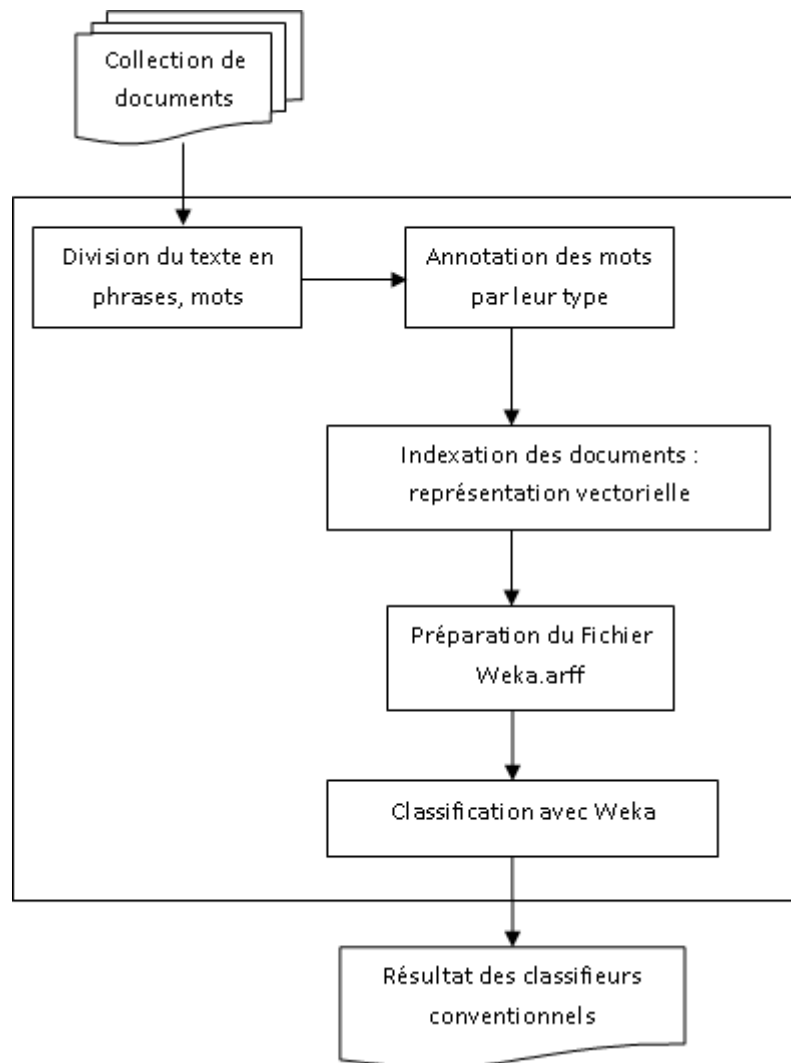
Collection de documents

Division du texte en phrases, mots

Annotation des mots par leur type

Indexation des documents : représentation vectorielle

Préparation du Fichier Weka.arff

Classification avec Weka

Résultat des classifieurs conventionnels